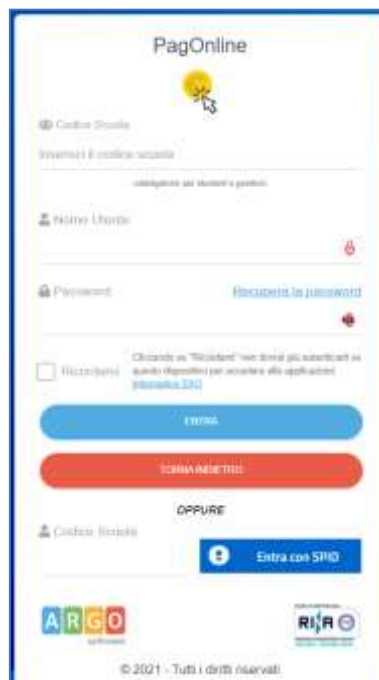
PagOnline

Codice Scuola

Inserisci il codice scuola

(obbligatorio per studenti e genitori)

Nome Utente

Password

Recupera la password

Ricordami

Cliccando su "Ricordami" non dovrai più autenticarti su questo dispositivo per accedere alle applicazioni. Informativa SSO

ENTRA

TORNA INDIETRO

OPPURE

Codice Scuola

Entra con SPID

ARGO

RIFA

© 2021 - Tutti i diritti riservati